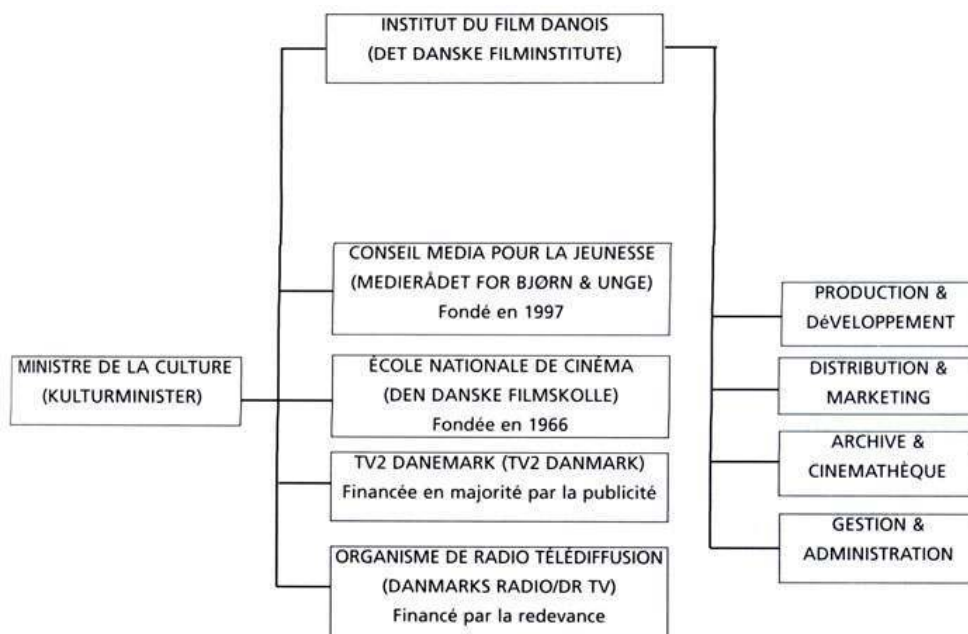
INSTITUT DU FILM DANOIS
(DET DANSKE FILMINSTITUTE)

CONSEIL MEDIA POUR LA JEUNESSE
(MEDIERÅDET FOR BJØRN & UNGE)
Fondé en 1997

MINISTRE DE LA CULTURE
(KULTURMINISTER)

ÉCOLE NATIONALE DE CINÉMA
(DEN DANSKE FILMSKOLLE)
Fondée en 1966

TV2 DANEMARK (TV2 DANMARK)
Financée en majorité par la publicité

ORGANISME DE RADIO TÉLÉDIFFUSION
(DANMARKS RADIO/DR TV)
Financé par la redevance

PRODUCTION &
DéVELOPPEMENT

DISTRIBUTION &
MARKETING

ARCHIVE &
CINEMATHÈQUE

GESTION &
ADMINISTRATION